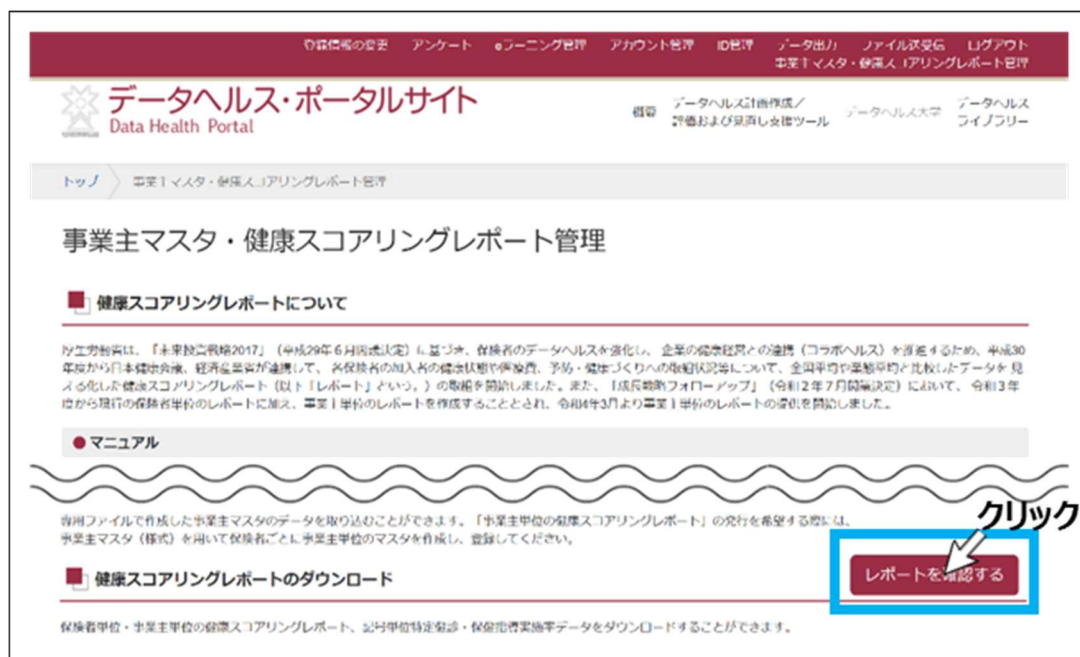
登録情報の変更　アンケート　eラーニング管理　アカウント管理　ID管理　データ出力　ファイル送受信　ログアウト
事業主マスタ・健康スコアリングレポート管理

データヘルス・ポータルサイト
Data Health Portal

概要　データヘルス計画作成／評価および見直し支援ツール　データヘルス大学　データヘルスライブラリー

トップ　事業主マスタ・健康スコアリングレポート管理

事業主マスタ・健康スコアリングレポート管理

健康スコアリングレポートについて

厚生労働省は、「未来投資戦略2017」（平成29年6月閣議決定）に基づき、保険者のデータヘルスを強化し、企業の健康経営との連携（コラボヘルス）を推進するため、平成30年度から日本健康会議、経済産業省が連携して、各保険者の加入者の健康状態や医療費、予防・健康づくりへの取組状況等について、全国平均や業態平均と比較したデータを見える化した健康スコアリングレポート（以下「レポート」という。）の取組を開始しました。また、「成長戦略フォローアップ」（令和2年7月閣議決定）において、令和3年度から現行の保険者単位のレポートに加え、事業主単位のレポートを作成することとされ、令和4年3月より事業主単位のレポートの提供を開始しました。

● マニュアル

専用ファイルで作成した事業主マスタのデータを取り込むことができます。「事業主単位の健康スコアリングレポート」の発行を希望する際には、事業主マスタ（様式）を用いて保険者ごとに事業主単位のマスタを作成し、登録してください。

クリック

健康スコアリングレポートのダウンロード

レポートを確認する

保険者単位・事業主単位の健康スコアリングレポート、記号単位特定健診・保健指導実施率データをダウンロードすることができます。